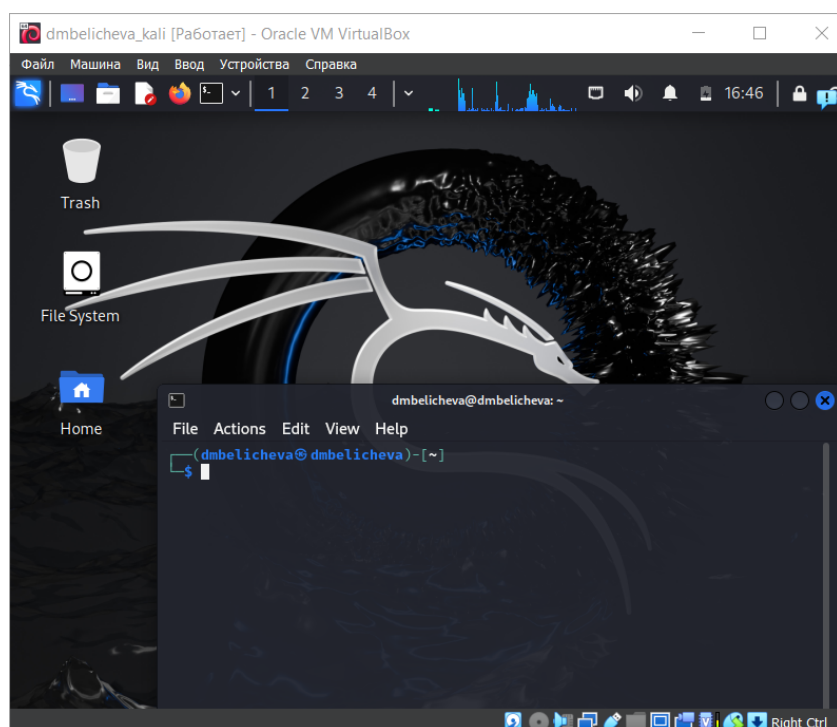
dmbelicheva_kali [Работает] - Oracle VM VirtualBox

Файл Машина Вид Ввод Устройства Справка

1 2 3 4

16:46

Trash

File System

Home

dmbelicheva@dmbelicheva: ~

File Actions Edit View Help

┌──(dmbelicheva㉿dmbelicheva)-[~]
└─$

Right Ctrl